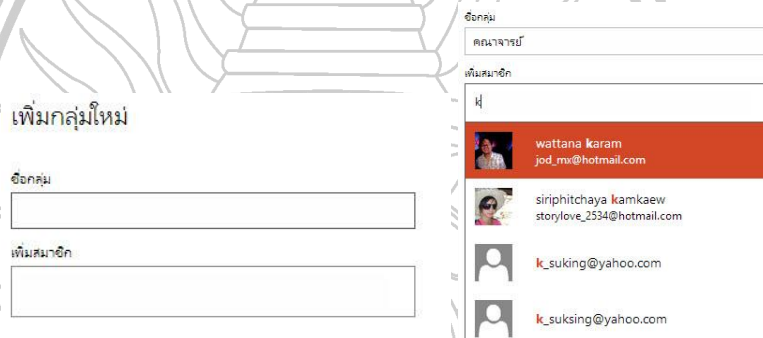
เพิ่มกลุ่มใหม่

ชื่อกลุ่ม

เพิ่มสมาชิก

ชื่อกลุ่ม

คณาจารย์

เพิ่มสมาชิก

k

wattana karam
jod_mx@hotmail.com

siriphitchaya kamkaew
storylove_2534@hotmail.com

k_suking@yahoo.com

k_suksing@yahoo.com